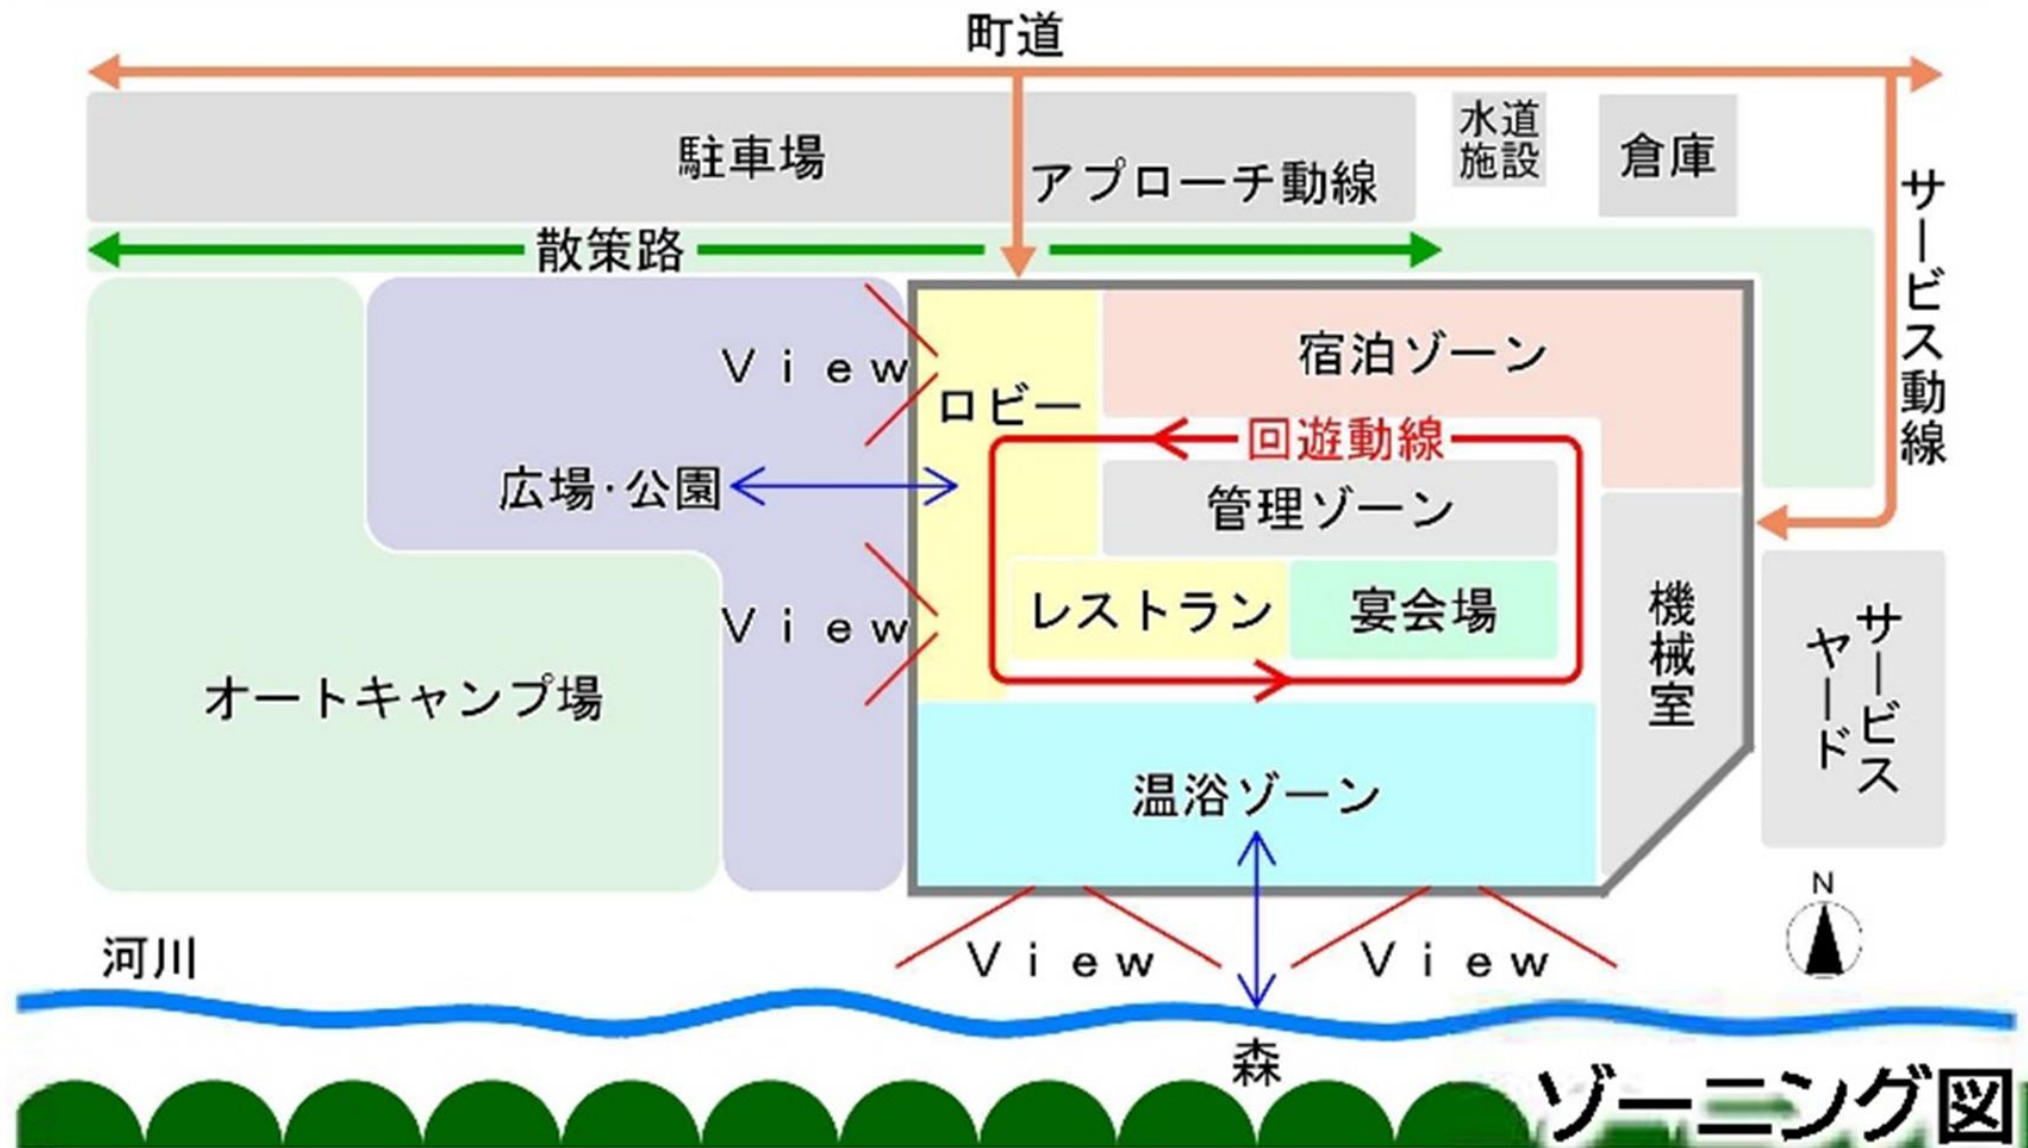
町道

駐車場

アプローチ動線

水道施設

倉庫

サービス動線

散策路

View

ロビー

宿泊ゾーン

回遊動線

広場・公園

管理ゾーン

View

レストラン

宴会場

機械室

サービスヤード

オートキャンプ場

温浴ゾーン

N

河川

View

View

森

ゾーニング図